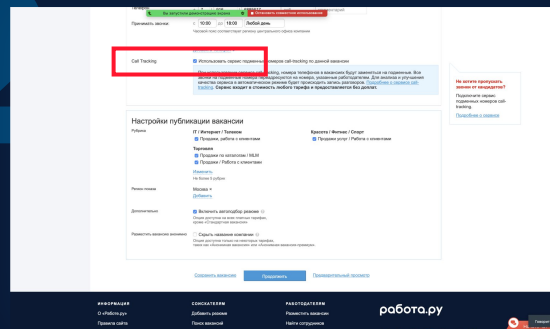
Вы запустили демонстрацию экрана
Отключить совместное использование

Телефон

Принимать звонки с 10:00 до 18:00 Любой день

Часовой пояс соответствует региону вашего офиса компании

Call Tracking

Использовать сервис подменных номеров call-tracking по данной вакансии

При использовании Call Tracking, номера телефонов в вакансиях будут заменяться на подменные. Все звонки на подменный номер будут переадресованы на ваш номер, указанный работодателем. Для вакансии и улучшения качества сервиса в автоматическом режиме будет происходить запись разговоров. Подробнее о сервисе call-tracking. Сервис входит в стоимость любого тарифа и предоставляется без доплат.

Не хотите пропускать звонки от кандидатов?

Подключите сервис подменных номеров call-tracking

Подробнее о сервисе

Настройки публикации вакансии

Рубрики

IT / Интернет / Телеком
Продажи, работа с клиентами

Торговля
Продажи по каталогам / MLM
Продажи / Работа с клиентами

Красота / Фитнес / Спорт
Продажи услуг / Работа с клиентами

Изменить
Не более 6 рубрик

Регион показа

Москва

Изменить

Дополнительно

Включить автоподбор резюме

Опция доступна на всех платных тарифах, кроме «Стандартная вакансия»

Разместить вакансию анонимно

Скрыть название компании

Опция доступна только на некоторых тарифах, таких как «Премиум» или «Стандартная»

Сохранить вакансию

Продолжить

Предварительный просмотр

ИНФОРМАЦИЯ
О «Работа.ру»
Правила сайта

СОИСКАТЕЛЯМ
Добавить резюме
Поиск вакансий

РАБОТОДАТЕЛЯМ
Разместить вакансию
Найти сотрудников

работа.ру